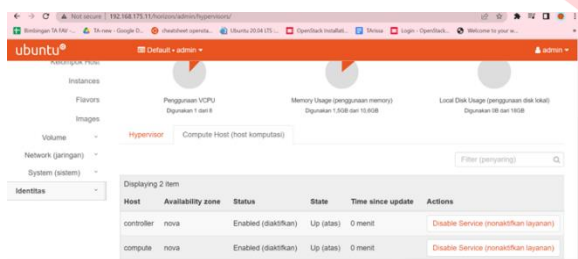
Not secure | 192.168.175.11/horizon/admin/hypervisors/

Bimbingan TA FAV - ... TA-new - Google D... cheatsheet-openst... Ubuntu 20.04 LTS ... OpenStack Installati... Tkhrisa Login - OpenStack... Welcome to your w...

ubuntu®

Default • admin ▾

admin ▾

Kelompok Host

Instances

Flavors

Images

Volume

Network (jaringan)

System (sistem)

Identitas

Penggunaan VCPU
Digunakan 1 dari 8

Memory Usage (penggunaan memory)
Digunakan 1,5GB dari 10,6GB

Local Disk Usage (penggunaan disk lokal)
Digunakan 0B dari 16GB

Hypervisor

Compute Host (host komputasi)

Filter (penyaring)

Displaying 2 item

| Host | Availability zone | Status | State | Time since update | Actions |
|---|---|---|---|---|---|
| controller | nova | Enabled (diaktifkan) | Up (atas) | 0 menit | Disable Service (nonaktifkan layanan) |
| compute | nova | Enabled (diaktifkan) | Up (atas) | 0 menit | Disable Service (nonaktifkan layanan) |